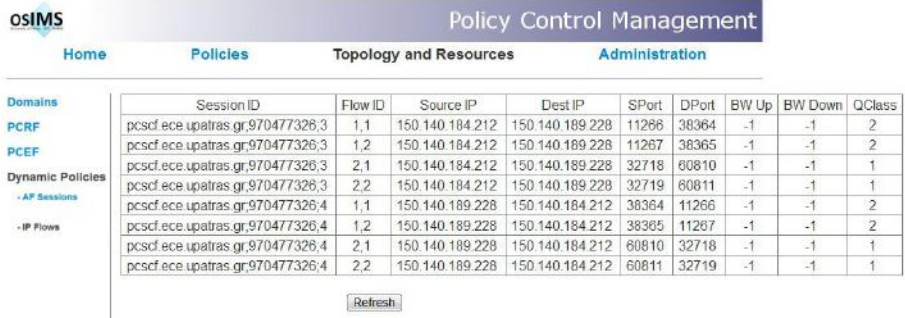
osIMS

Policy Control Management

Home Policies Topology and Resources Administration

Domains

PCRF

PCEF

Dynamic Policies

- AF Sessions

- IP Flows

| Session ID | Flow ID | Source IP | Dest IP | SPort | DPort | BW Up | BW Down | QClass |
|---|---|---|---|---|---|---|---|---|
| pcscf.ece.upatras.gr;970477326;3 | 1,1 | 150.140.184.212 | 150.140.189.228 | 11266 | 38364 | -1 | -1 | 2 |
| pcscf.ece.upatras.gr;970477326;3 | 1,2 | 150.140.184.212 | 150.140.189.228 | 11267 | 38365 | -1 | -1 | 2 |
| pcscf.ece.upatras.gr;970477326;3 | 2,1 | 150.140.184.212 | 150.140.189.228 | 32718 | 60810 | -1 | -1 | 1 |
| pcscf.ece.upatras.gr;970477326;3 | 2,2 | 150.140.184.212 | 150.140.189.228 | 32719 | 60811 | -1 | -1 | 1 |
| pcscf.ece.upatras.gr;970477326;4 | 1,1 | 150.140.189.228 | 150.140.184.212 | 38364 | 11266 | -1 | -1 | 2 |
| pcscf.ece.upatras.gr;970477326;4 | 1,2 | 150.140.189.228 | 150.140.184.212 | 38365 | 11267 | -1 | -1 | 2 |
| pcscf.ece.upatras.gr;970477326;4 | 2,1 | 150.140.189.228 | 150.140.184.212 | 60810 | 32718 | -1 | -1 | 1 |
| pcscf.ece.upatras.gr;970477326;4 | 2,2 | 150.140.189.228 | 150.140.184.212 | 60811 | 32719 | -1 | -1 | 1 |

Refresh